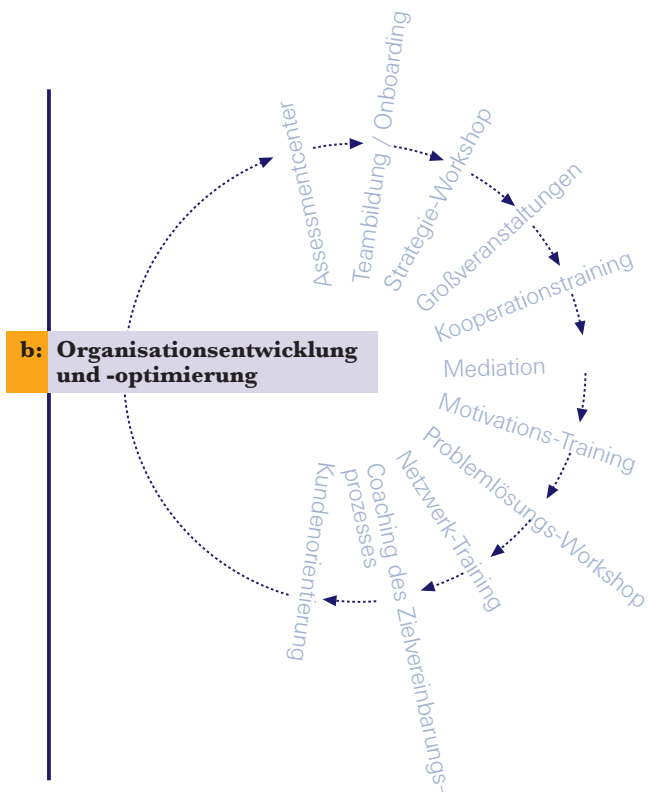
b: Organisationsentwicklung und -optimierung

Assessmentcenter

Teambildung / Onboarding

Strategie-Workshop

Großveranstaltungen

Kooperationstraining

Mediation

Motivations-Training

Problemlösungs-Workshop

Netzwerk-Training

Coaching des Zielvereinbarungsprozesses

Kundenorientierung